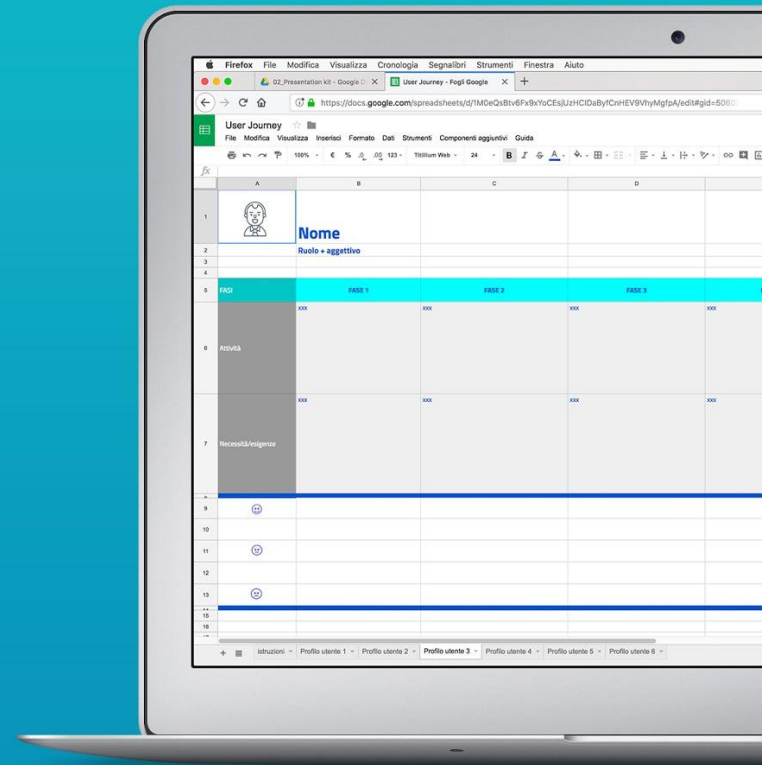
Firefox File Modifica Visualizza Cronologia Segnalibri Strumenti Finestra Aiuto

02_Presentation kit - Google D
User Journey - Fogli Google

https://docs.google.com/spreadsheets/d/1M0eQsBtv6Fx9xYoCEsjUzHCIDaByfCnHEV9VhyMgfpA/edit#gid=5080

User Journey
File Modifica Visualizza Inserisci Formato Dati Strumenti Componenti aggiuntivi Guida

100% € % .0 .00 123 Titillium Web 24 B I S A

fx

| | A | B | C | D | |
|---|---|---|---|---|---|
| 1 | | Nome | | | |
| 2 | | Ruolo + aggettivo | | | |
| 3 | | | | | |
| 4 | | | | | |
| 5 | FASI | FASE 1 | FASE 2 | FASE 3 | |
| 6 | Attività | xxx | xxx | xxx | xxx |
| 7 | Necessità/esigenze | xxx | xxx | xxx | xxx |
| 9 | | | | | |
| 10 | | | | | |
| 11 | | | | | |
| 12 | | | | | |
| 13 | | | | | |
| 15 | | | | | |
| 16 | | | | | |

+ Istruzioni Profilo utente 1 Profilo utente 2 Profilo utente 3 Profilo utente 4 Profilo utente 5 Profilo utente 6